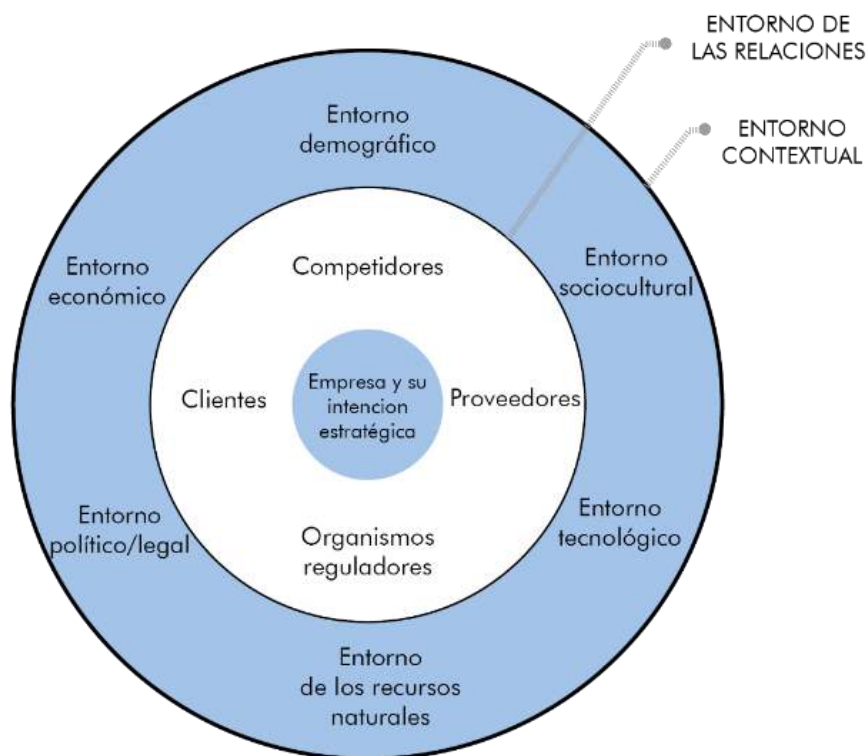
ENTORNO DE LAS RELACIONES

ENTORNO CONTEXTUAL

Entorno demográfico

Entorno económico

Competidores

Entorno sociocultural

Clientes

Empresa y su intencion estratégica

Proveedores

Entorno político/legal

Organismos reguladores

Entorno tecnológico

Entorno de los recursos naturales